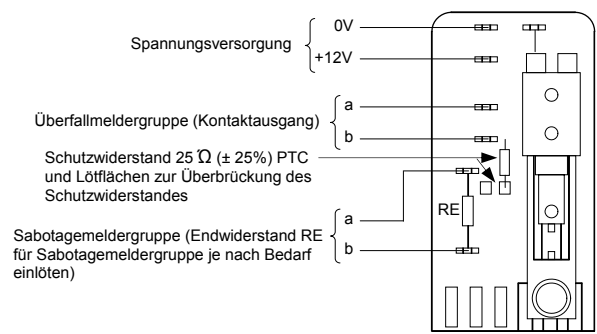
Spannungsversorgung
0V
+12V

Überfallmeldergruppe (Kontaktausgang)
a
b

Schutzwiderstand 25 Ω (± 25%) PTC und Lötflächen zur Überbrückung des Schutzwiderstandes

RE

Sabotagemeldergruppe (Endwiderstand RE für Sabotagemeldergruppe je nach Bedarf einlöten)
a
b